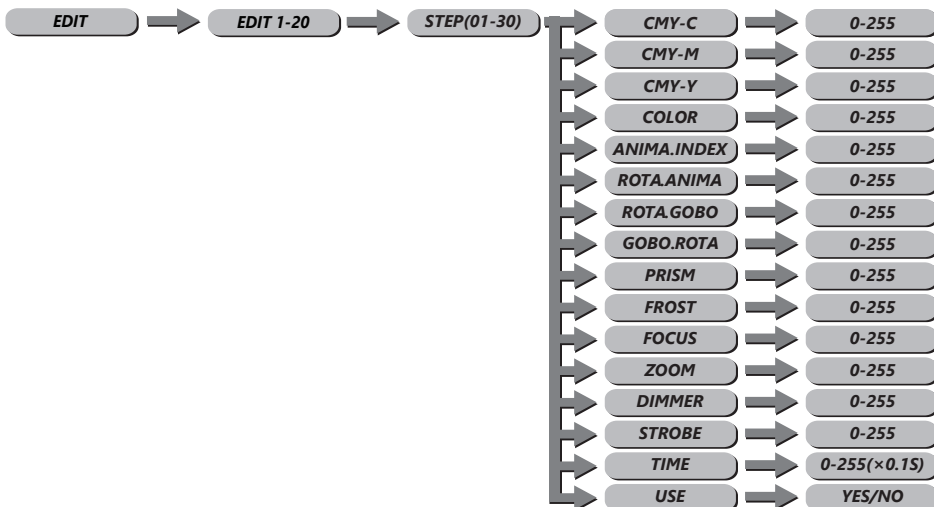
EDIT
EDIT 1-20
STEP(01-30)

CMY-C 0-255
CMY-M 0-255
CMY-Y 0-255
COLOR 0-255
ANIMA.INDEX 0-255
ROTA.ANIMA 0-255
ROTA.GOBO 0-255
GOBO.ROTA 0-255
PRISM 0-255
FROST 0-255
FOCUS 0-255
ZOOM 0-255
DIMMER 0-255
STROBE 0-255
TIME 0-255(×0.1S)
USE YES/NO